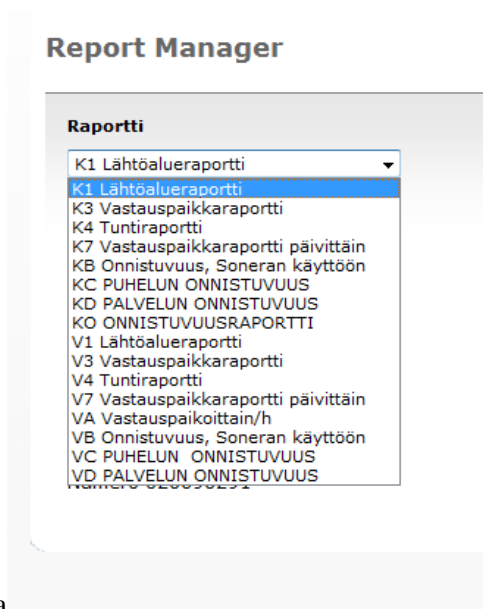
Report Manager

Raportti

K1 Lähtöalueraportti

K1 Lähtöalueraportti
K3 Vastauspaikkaraportti
K4 Tuntiraportti
K7 Vastauspaikkaraportti päivittäin
KB Onnistuvuus, Soneran käyttöön
KC PUHELUN ONNISTUVUUS
KD PALVELUN ONNISTUVUUS
KO ONNISTUVUUSRAPORTTI
V1 Lähtöalueraportti
V3 Vastauspaikkaraportti
V4 Tuntiraportti
V7 Vastauspaikkaraportti päivittäin
VA Vastauspaikoittain/h
VB Onnistuvuus, Soneran käyttöön
VC PUHELUN ONNISTUVUUS
VD PALVELUN ONNISTUVUUS

Numero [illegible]